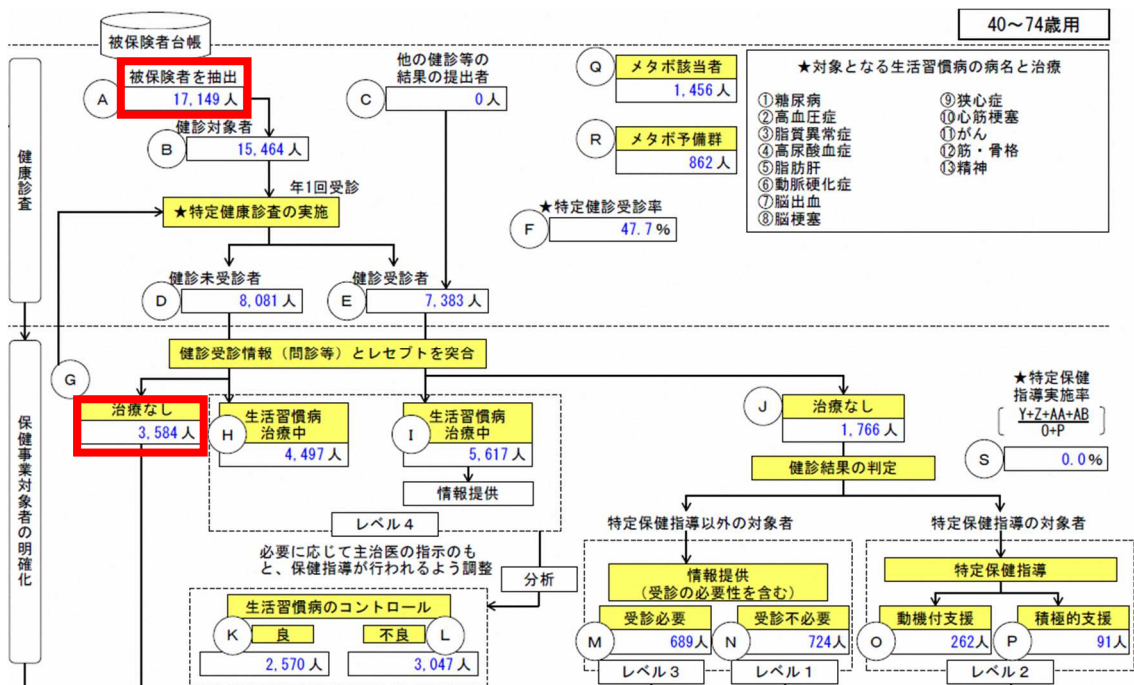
40～74歳用

被保険者台帳

健康診査

A 被保険者を抽出 17,149 人

B 健診対象者 15,464 人

C 他の健診等の結果の提出者 0 人

Q メタボ該当者 1,456 人

R メタボ予備群 862 人

★対象となる生活習慣病の病名と治療
①糖尿病
②高血圧症
③脂質異常症
④高尿酸血症
⑤脂肪肝
⑥動脈硬化症
⑦脳出血
⑧脳梗塞
⑨狭心症
⑩心筋梗塞
⑪がん
⑫筋・骨格
⑬精神

年1回受診

★特定健康診査の実施

F ★特定健診受診率 47.7 %

D 健診未受診者 8,081 人

E 健診受診者 7,383 人

保健事業対象者の明確化

健診受診情報（問診等）とレセプトを突合

G 治療なし 3,584 人

H 生活習慣病治療中 4,497 人

I 生活習慣病治療中 5,617 人

情報提供

レベル４

J 治療なし 1,766 人

★特定保健指導実施率 $\frac{Y+Z+AA+AB}{O+P}$

S 0.0 %

健診結果の判定

特定保健指導以外の対象者

特定保健指導の対象者

必要に応じて主治医の指示のもと、保健指導が行われるよう調整

分析

生活習慣病のコントロール

K 良 2,570 人

L 不良 3,047 人

情報提供（受診の必要性を含む）

M 受診必要 689人

N 受診不必要 724人

レベル３

レベル１

特定保健指導

O 動機付支援 262人

P 積極的支援 91人

レベル２